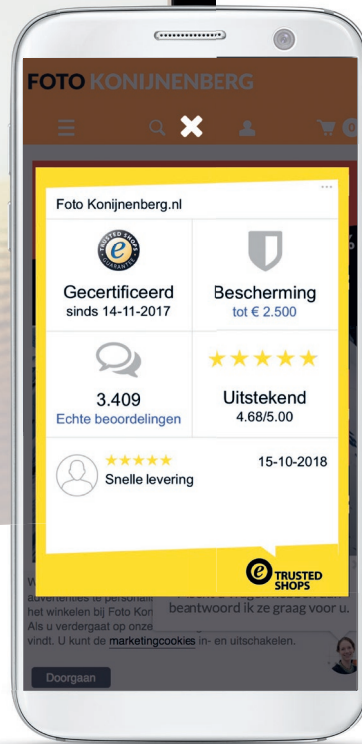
FOTO KONIJNENBERG

Foto Konijnenberg.nl

...

TRUSTED SHOPS GUARANTEE

Gecertificeerd
sinds 14-11-2017

Bescherming
tot € 2.500

3.409
Echte beoordelingen

★★★★★
Uitstekend
4.68/5.00

★★★★★
Snelle levering

15-10-2018

TRUSTED SHOPS

advertenties te personali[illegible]
het winkelen bij Foto Kon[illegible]
Als u verdergaat op onze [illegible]
vindt. U kunt de marketingcookies in- en uitschakelen.

beantwoord ik ze graag voor u.

Doorgaan